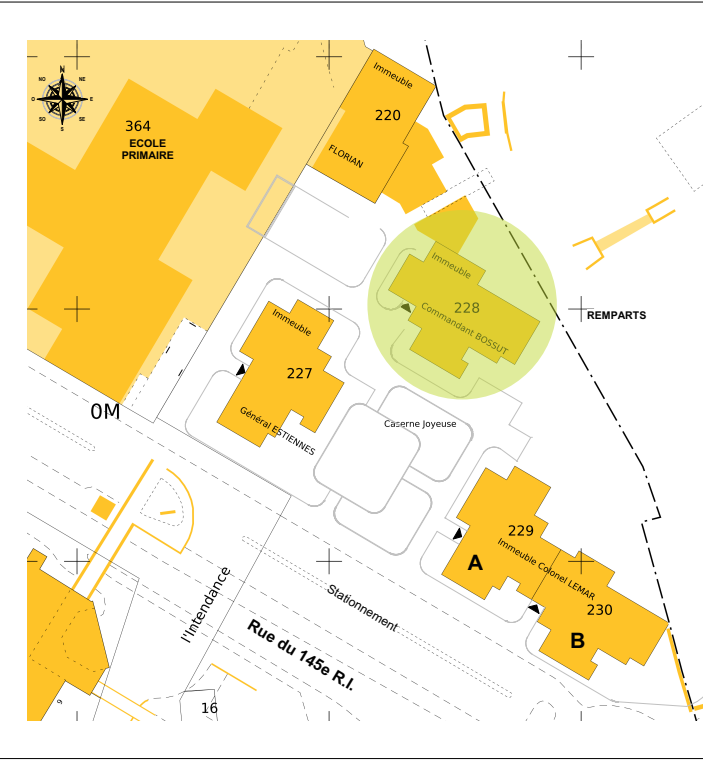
N
NO
NE
O
E
SO
SE
S

364
ECOLE
PRIMAIRE

Immeuble
220
FLORIAN

Immeuble
228
Commandant BOSSUT

REMPARTS

Immeuble
227
Général ESTIENNES

0M

Caserne Joyeuse

229
A
Immeuble Colonel LEMAR
230
B

l'Intendance

Stationnement

Rue du 145e R.I.

16